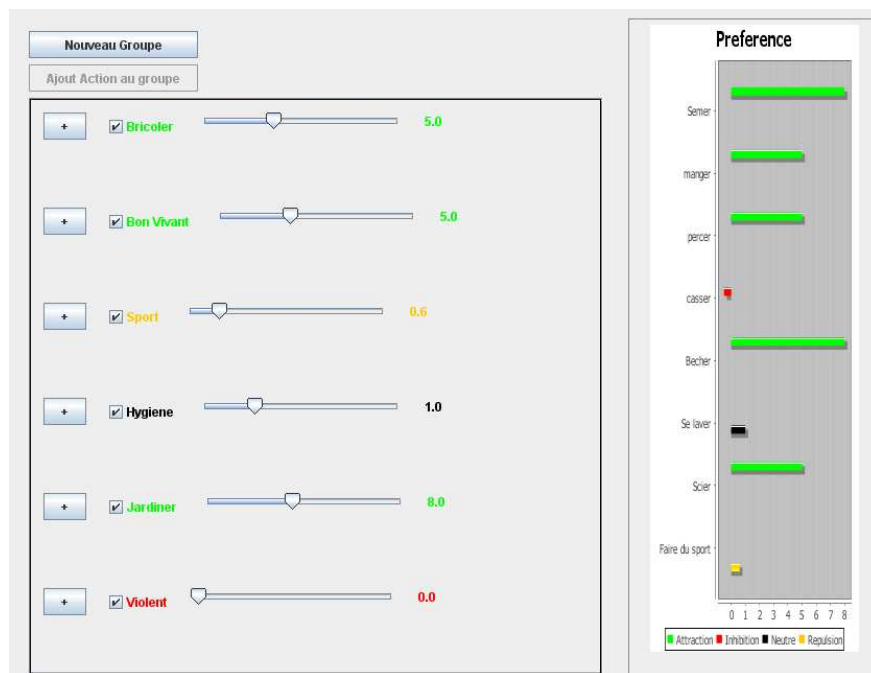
Nouveau Groupe

Ajout Action au groupe

+ Bricoler 5.0

+ Bon Vivant 5.0

+ Sport 0.6

+ Hygiene 1.0

+ Jardiner 8.0

+ Violent 0.0

Preference

Semer

manger

percer

casser

Becher

Se laver

Scier

Faire du sport

0 1 2 3 4 5 6 7 8

Attraction Inhibition Neutre Repulsion